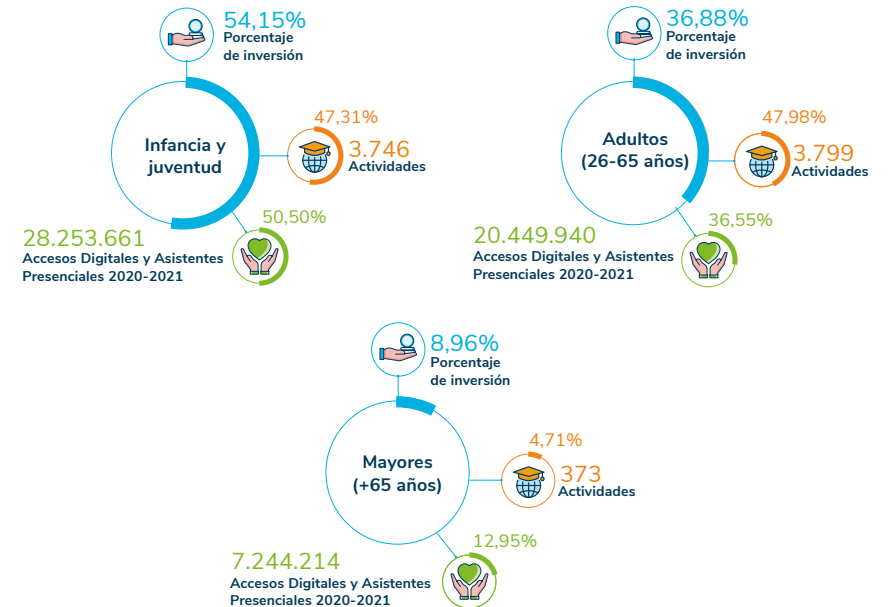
54,15%
Porcentaje de inversión

Infancia y juventud

47,31%
3.746
Actividades

50,50%
28.253.661
Accesos Digitales y Asistentes Presenciales 2020-2021

36,88%
Porcentaje de inversión

Adultos (26-65 años)

47,98%
3.799
Actividades

36,55%
20.449.940
Accesos Digitales y Asistentes Presenciales 2020-2021

8,96%
Porcentaje de inversión

Mayores (+65 años)

4,71%
373
Actividades

12,95%
7.244.214
Accesos Digitales y Asistentes Presenciales 2020-2021